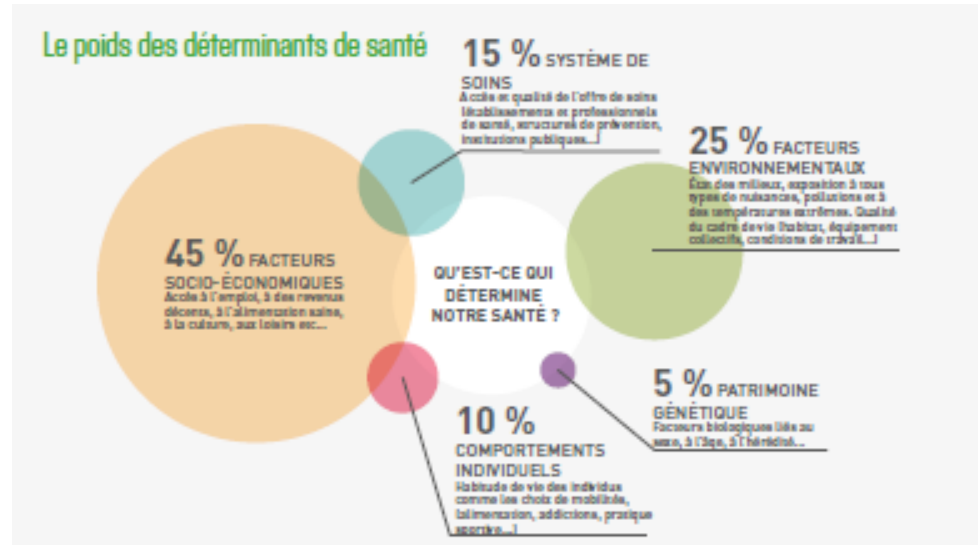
Le poids des déterminants de santé

15 % SYSTÈME DE SOINS
Accès et qualité de l'offre de soins (établissements et professionnels de santé, structures de prévention, institutions publiques...)

25 % FACTEURS ENVIRONNEMENTAUX
État des milieux, exposition à tous types de nuisances, pollutions et à des températures extrêmes. Qualité du cadre de vie (habitat, équipement collectif, conditions de travail...)

45 % FACTEURS SOCIO-ÉCONOMIQUES
Accès à l'emploi, à des revenus décents, à l'alimentation saine, à la culture, aux loisirs etc...

QU'EST-CE QUI DÉTERMINE NOTRE SANTÉ ?

5 % PATRIMOINE GÉNÉTIQUE
Facteurs biologiques liés au sexe, à l'âge, à l'hérédité...

10 % COMPORTEMENTS INDIVIDUELS
Habitude de vie des individus comme les choix de mobilité, (alimentation, addictions, pratique sportive...)